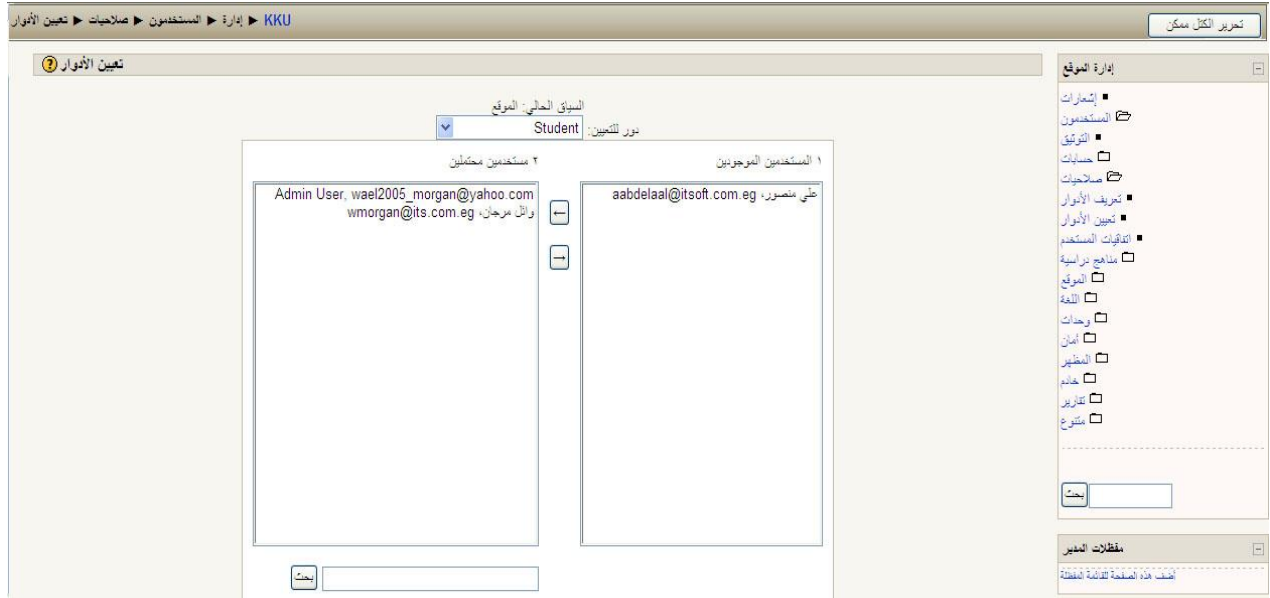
KKU ► إدارة ► المستخدمون ► صلاحيات ► تعيين الأدوار

تحرير الكتل ممكن

تعيين الأدوار

إدارة الموقع

إشعارات
المستخدمون
التوثيق
حسابات
صلاحيات
تعريف الأدوار
تعيين الأدوار
اتفاقيات المستخدم
مناهج دراسية
الموقع
اللغة
وحدات
أمان
المظهر
خادم
تقارير
متنوع

بحث

مفضلات المدير

أضف هذه الصفحة للقائمة المفضلة

السياق الحالي: الموقع

دور للتعيين: Student

١ المستخدمين الموجودين

علي منصور، aabdelaal@itsoft.com.eg

٢ مستخدمين محتملين

Admin User, wael2005_morgan@yahoo.com
وائل مرجان، wmorgan@its.com.eg

←
→

بحث